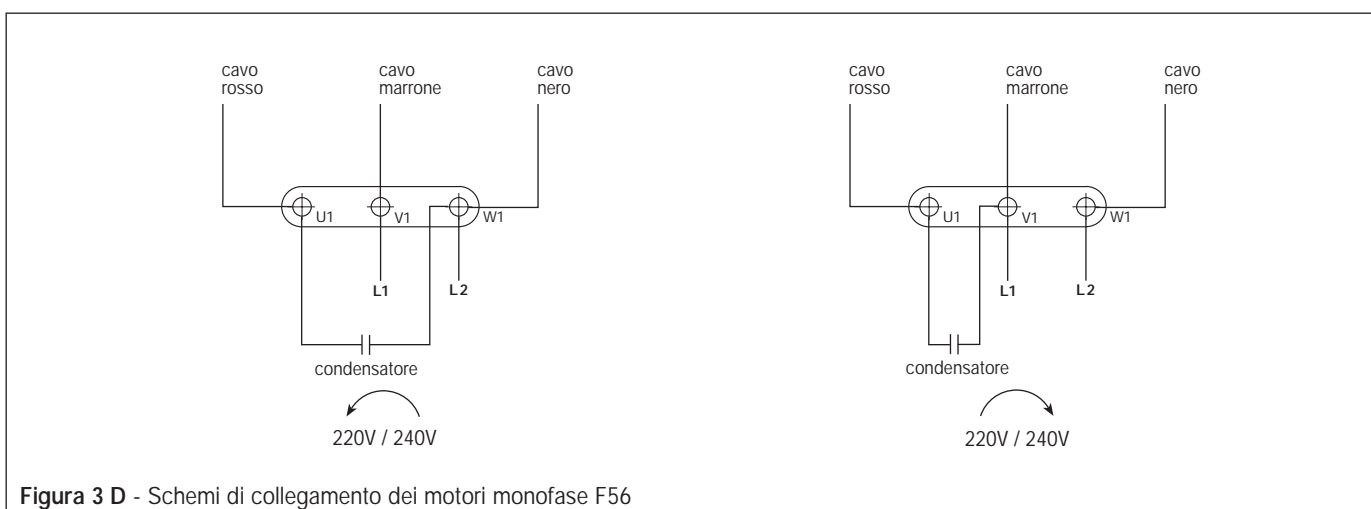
cavo rosso

cavo marrone

cavo nero

U1

V1

W1

L1

L 2

condensatore

220V / 240V

cavo rosso

cavo marrone

cavo nero

U1

V1

W1

L1

L 2

condensatore

220V / 240V

**Figura 3 D** - Schemi di collegamento dei motori monofase F56